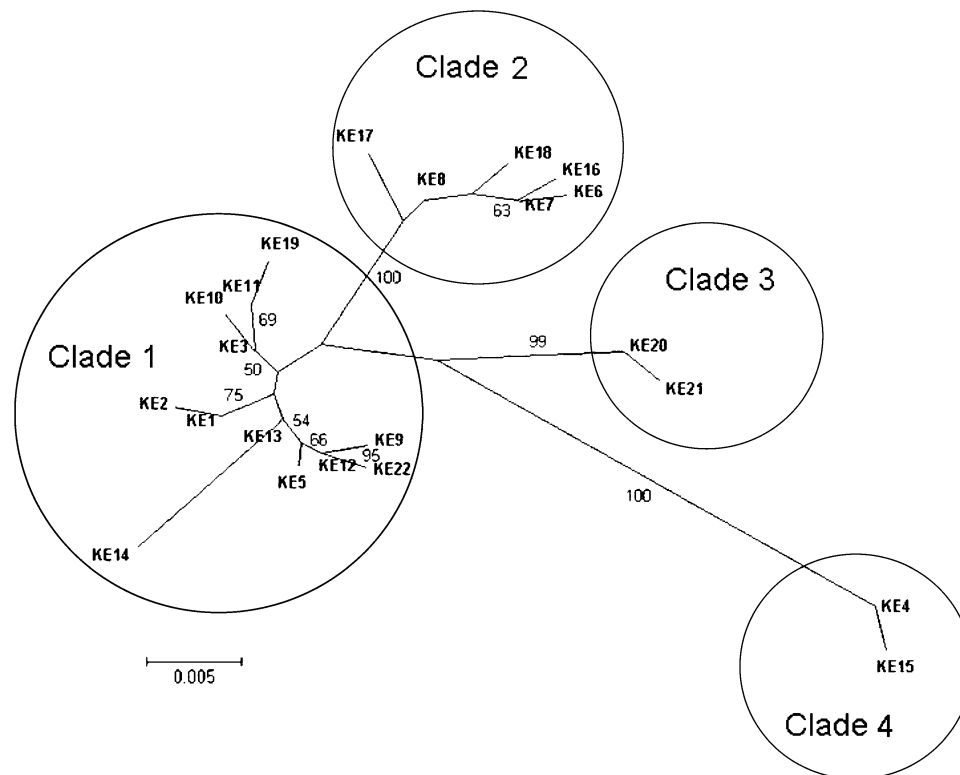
Clade 2

KE17

KE8

KE18

KE16

KE6

KE7

63

100

KE19

KE11

KE10

69

Clade 3

Clade 1

KE3

50

99

KE20

KE21

75

KE2

KE1

KE13

54

66

KE9

95

KE12

KE22

KE5

100

KE14

KE4

KE15

0.005

Clade 4